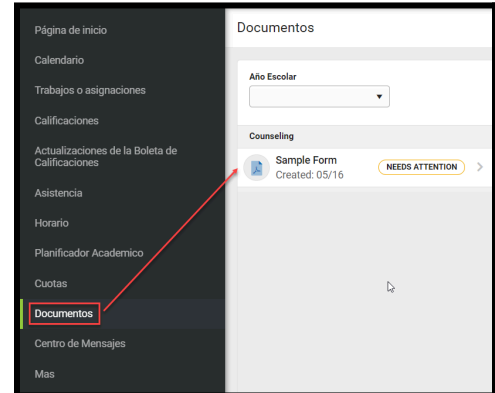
Página de inicio
Calendario
Trabajos o asignaciones
Calificaciones
Actualizaciones de la Boleta de Calificaciones
Asistencia
Horario
Planificador Academico
Cuotas
Documentos
Centro de Mensajes
Mas

Documentos

Año Escolar

Counseling

Sample Form
Created: 05/16
NEEDS ATTENTION